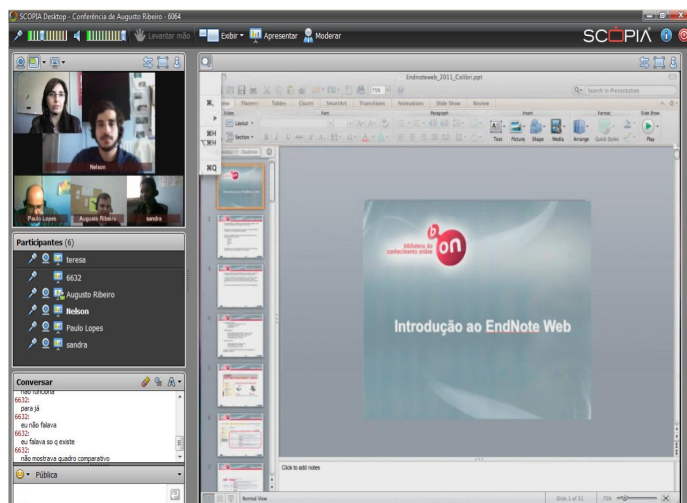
SCOPIA Desktop - Conferência de Augusto Ribeiro - 6064

Levantar mão
Exibir
Apresentar
Moderar
SCOPIA

Nelson
Paulo Lopes
Augusto Ribeiro
sandra

Participantes (6)
teresa
6632
Augusto Ribeiro
Nelson
Paulo Lopes
sandra

Conversar
não funciona
6632:
para já
6632:
eu não falava
6632:
eu falava so q existe
6632:
não mostrava quadro comparativo

Pública

Endnoteweb_2011_Colibri.ppt
Home Themes Tables Charts SmartArt Transitions Animations Slide Show Review
Slides Font Paragraph Insert Format Slide Show
Layout
Section
Text Picture Shape Media Arrange Quick Styles Play
Search in Presentation
⌘I
⌘H
⌘Q

b-on
biblioteca do conhecimento online
Introdução ao EndNote Web

Click to add notes
Normal View
Slide 1 of 31
75%